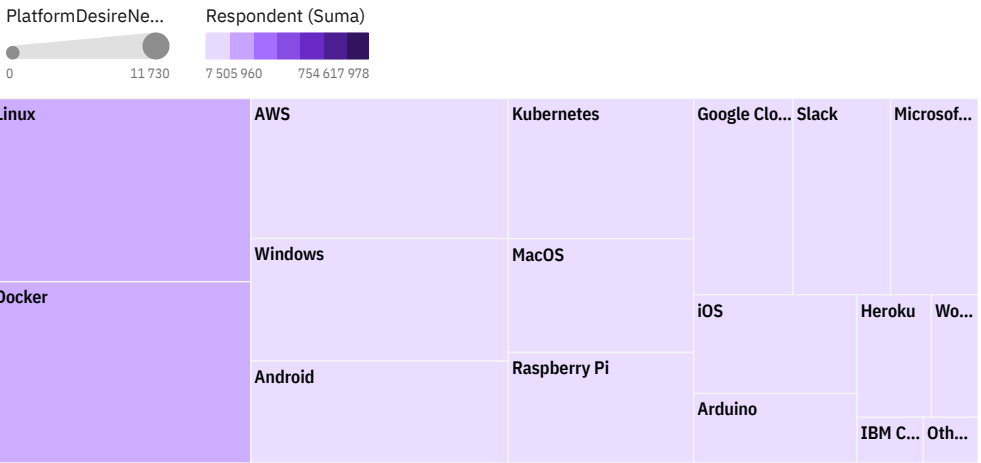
PlatformDesireNe...
0
11 730
Respondent (Suma)
7 505 960
754 617 978

Linux
AWS
Kubernetes
Google Clo...
Slack
Microsof...
Windows
MacOS
Docker
iOS
Heroku
Wo...
Android
Raspberry Pi
Arduino
IBM C...
Oth...